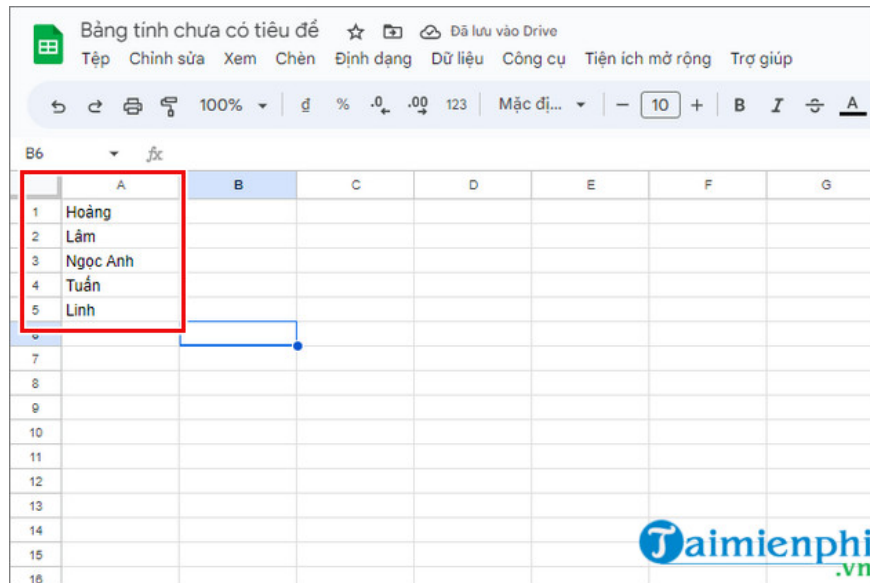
Bảng tính chưa có tiêu đề Đã lưu vào Drive
Tệp Chỉnh sửa Xem Chèn Định dạng Dữ liệu Công cụ Tiện ích mở rộng Trợ giúp

100% ₫ % .0 .00 123 Mặc đị... − 10 + B I A

B6 fx

| | A | B | C | D | E | F | G |
|---|---|---|---|---|---|---|---|
| 1 | Hoàng | | | | | | |
| 2 | Lâm | | | | | | |
| 3 | Ngọc Anh | | | | | | |
| 4 | Tuấn | | | | | | |
| 5 | Linh | | | | | | |
| 6 | | | | | | | |
| 7 | | | | | | | |
| 8 | | | | | | | |
| 9 | | | | | | | |
| 10 | | | | | | | |
| 11 | | | | | | | |
| 12 | | | | | | | |
| 13 | | | | | | | |
| 14 | | | | | | | |
| 15 | | | | | | | |
| 16 | | | | | | | |

Taimienphi.vn